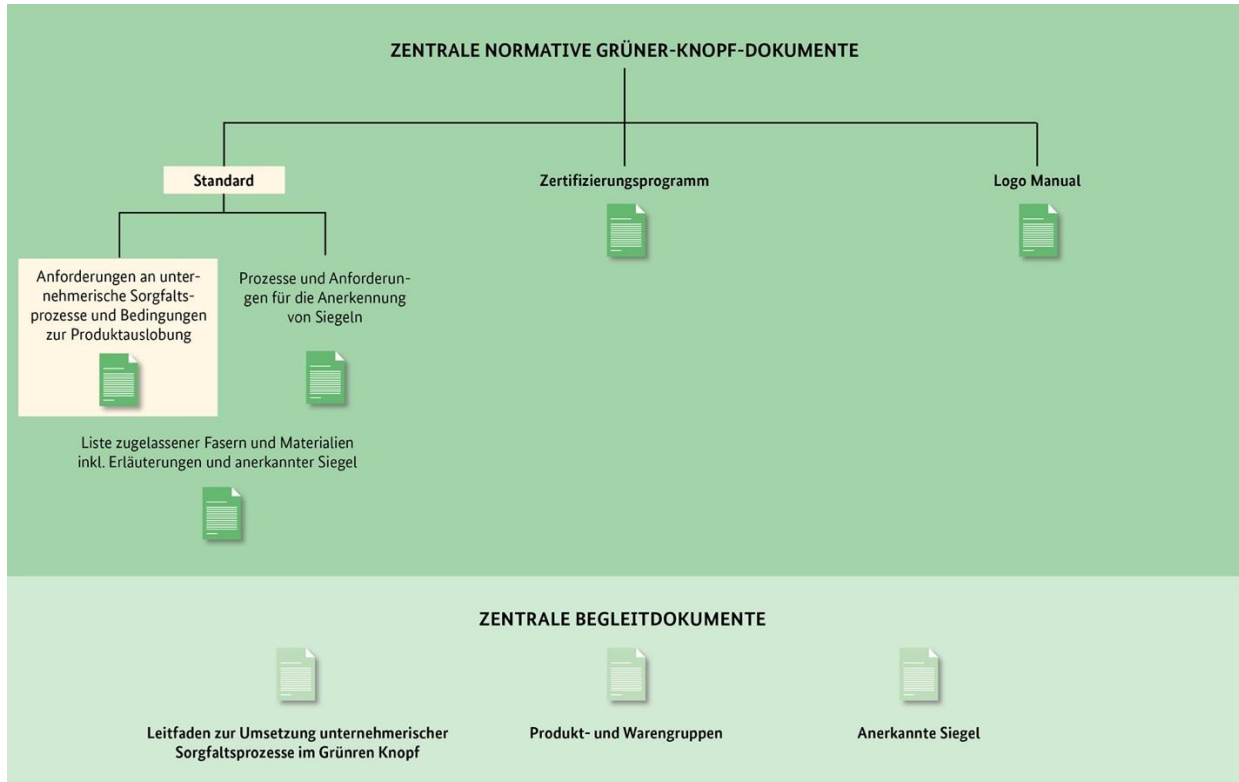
ZENTRALE NORMATIVE GRÜNER-KNOPF-DOKUMENTE

Standard

Zertifizierungsprogramm

Logo Manual

Anforderungen an unternehmerische Sorgfaltsprozesse und Bedingungen zur Produktauslobung

Prozesse und Anforderungen für die Anerkennung von Siegeln

Liste zugelassener Fasern und Materialien inkl. Erläuterungen und anerkannter Siegel

ZENTRALE BEGLEITDOKUMENTE

Leitfaden zur Umsetzung unternehmerischer Sorgfaltsprozesse im Grünren Knopf

Produkt- und Warengruppen

Anerkannte Siegel